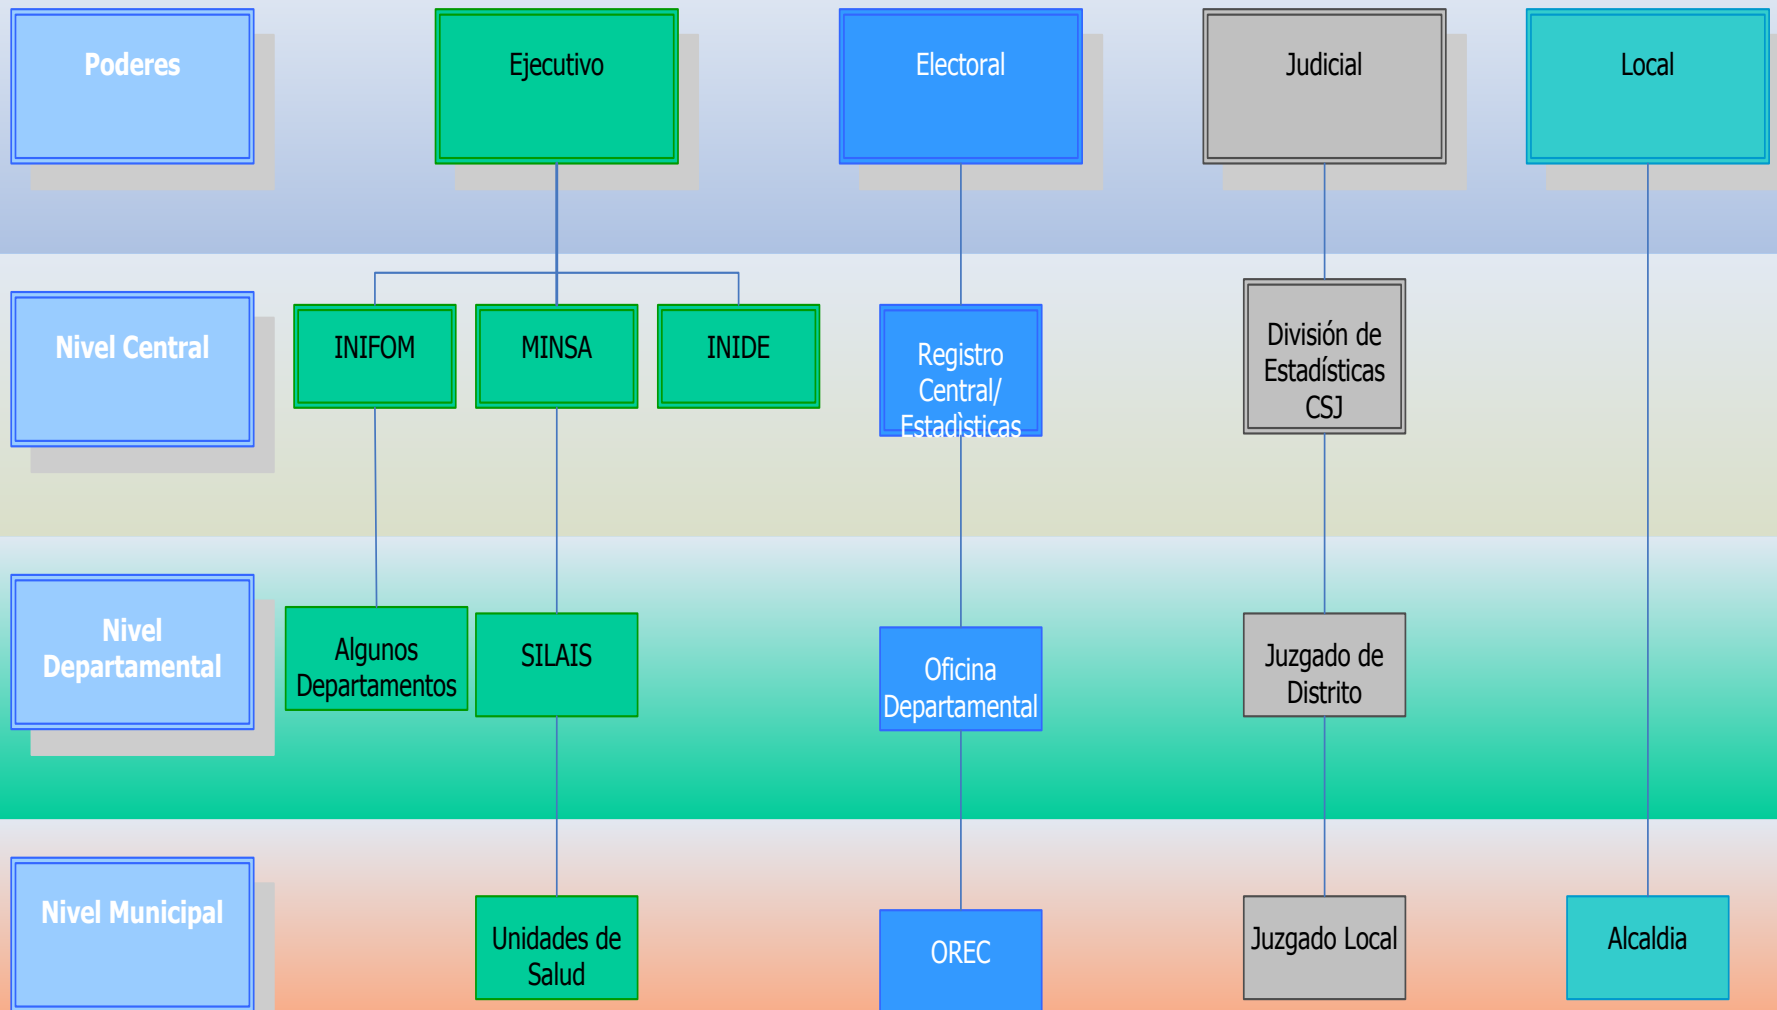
Poderes

Ejecutivo

Electoral

Judicial

Local

Nivel Central

INIFOM

MINSA

INIDE

Registro Central/ Estadìsticas

División de Estadísticas CSJ

Nivel Departamental

Algunos Departamentos

SILAIS

Oficina Departamental

Juzgado de Distrito

Nivel Municipal

Unidades de Salud

OREC

Juzgado Local

Alcaldia